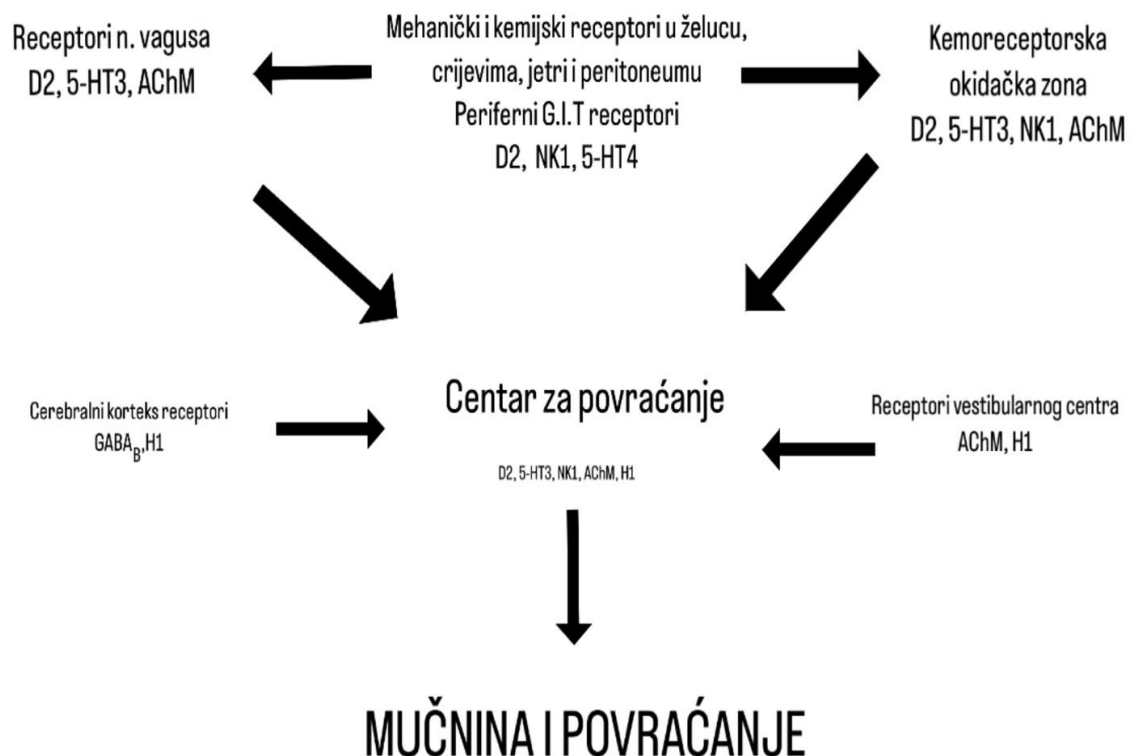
Receptori n. vagusa
D2, 5-HT3, AChM

Mehanički i kemijski receptori u želucu, crijevima, jetri i peritoneumu
Periferni G.I.T receptori
D2, NK1, 5-HT4

Kemoreceptorska okidačka zona
D2, 5-HT3, NK1, AChM

Cerebralni korteks receptori
$GABA_B$,H1

Centar za povraćanje
D2, 5-HT3, NK1, AChM, H1

Receptori vestibularnog centra
AChM, H1

MUČNINA I POVRAĆANJE